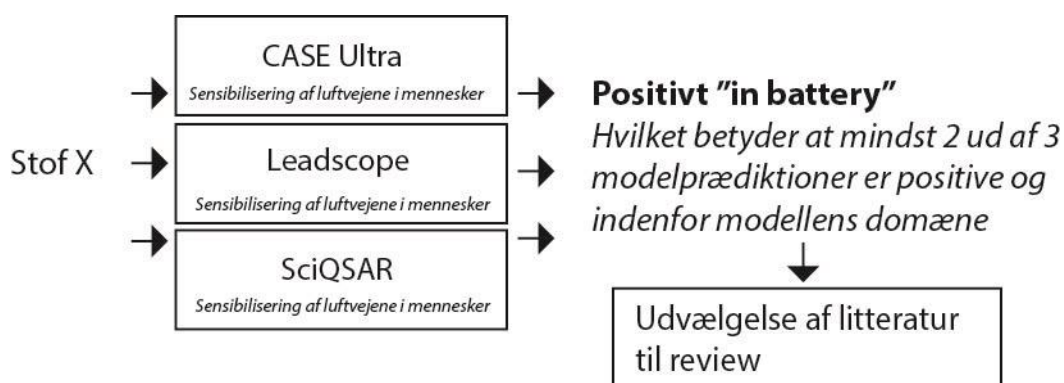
Stof X

CASE Ultra
Sensibilisering af luftvejene i mennesker

Leadscope
Sensibilisering af luftvejene i mennesker

SciQSAR
Sensibilisering af luftvejene i mennesker

**Positivt "in battery"**
*Hvilket betyder at mindst 2 ud af 3 modelprædiktioner er positive og indenfor modellens domæne*

Udvælgelse af litteratur til review